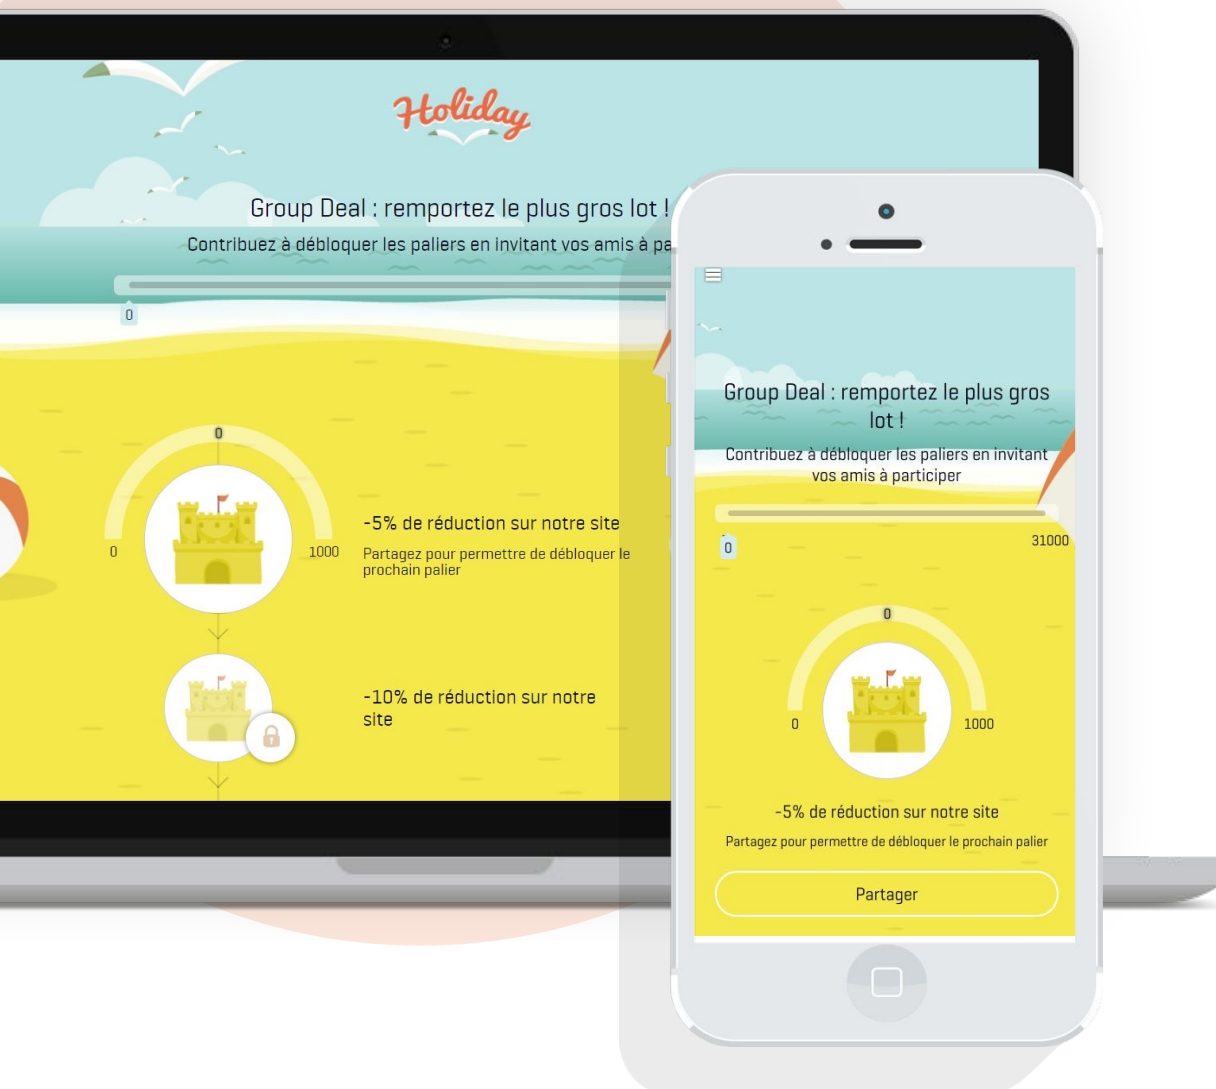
Holiday

Group Deal : remportez le plus gros lot !

Contribuez à débloquer les paliers en invitant vos amis à pa

0

0

0

1000

-5% de réduction sur notre site

Partagez pour permettre de débloquer le prochain palier

-10% de réduction sur notre site

Group Deal : remportez le plus gros lot !

Contribuez à débloquer les paliers en invitant vos amis à participer

0

31000

0

0

1000

-5% de réduction sur notre site

Partagez pour permettre de débloquer le prochain palier

Partager